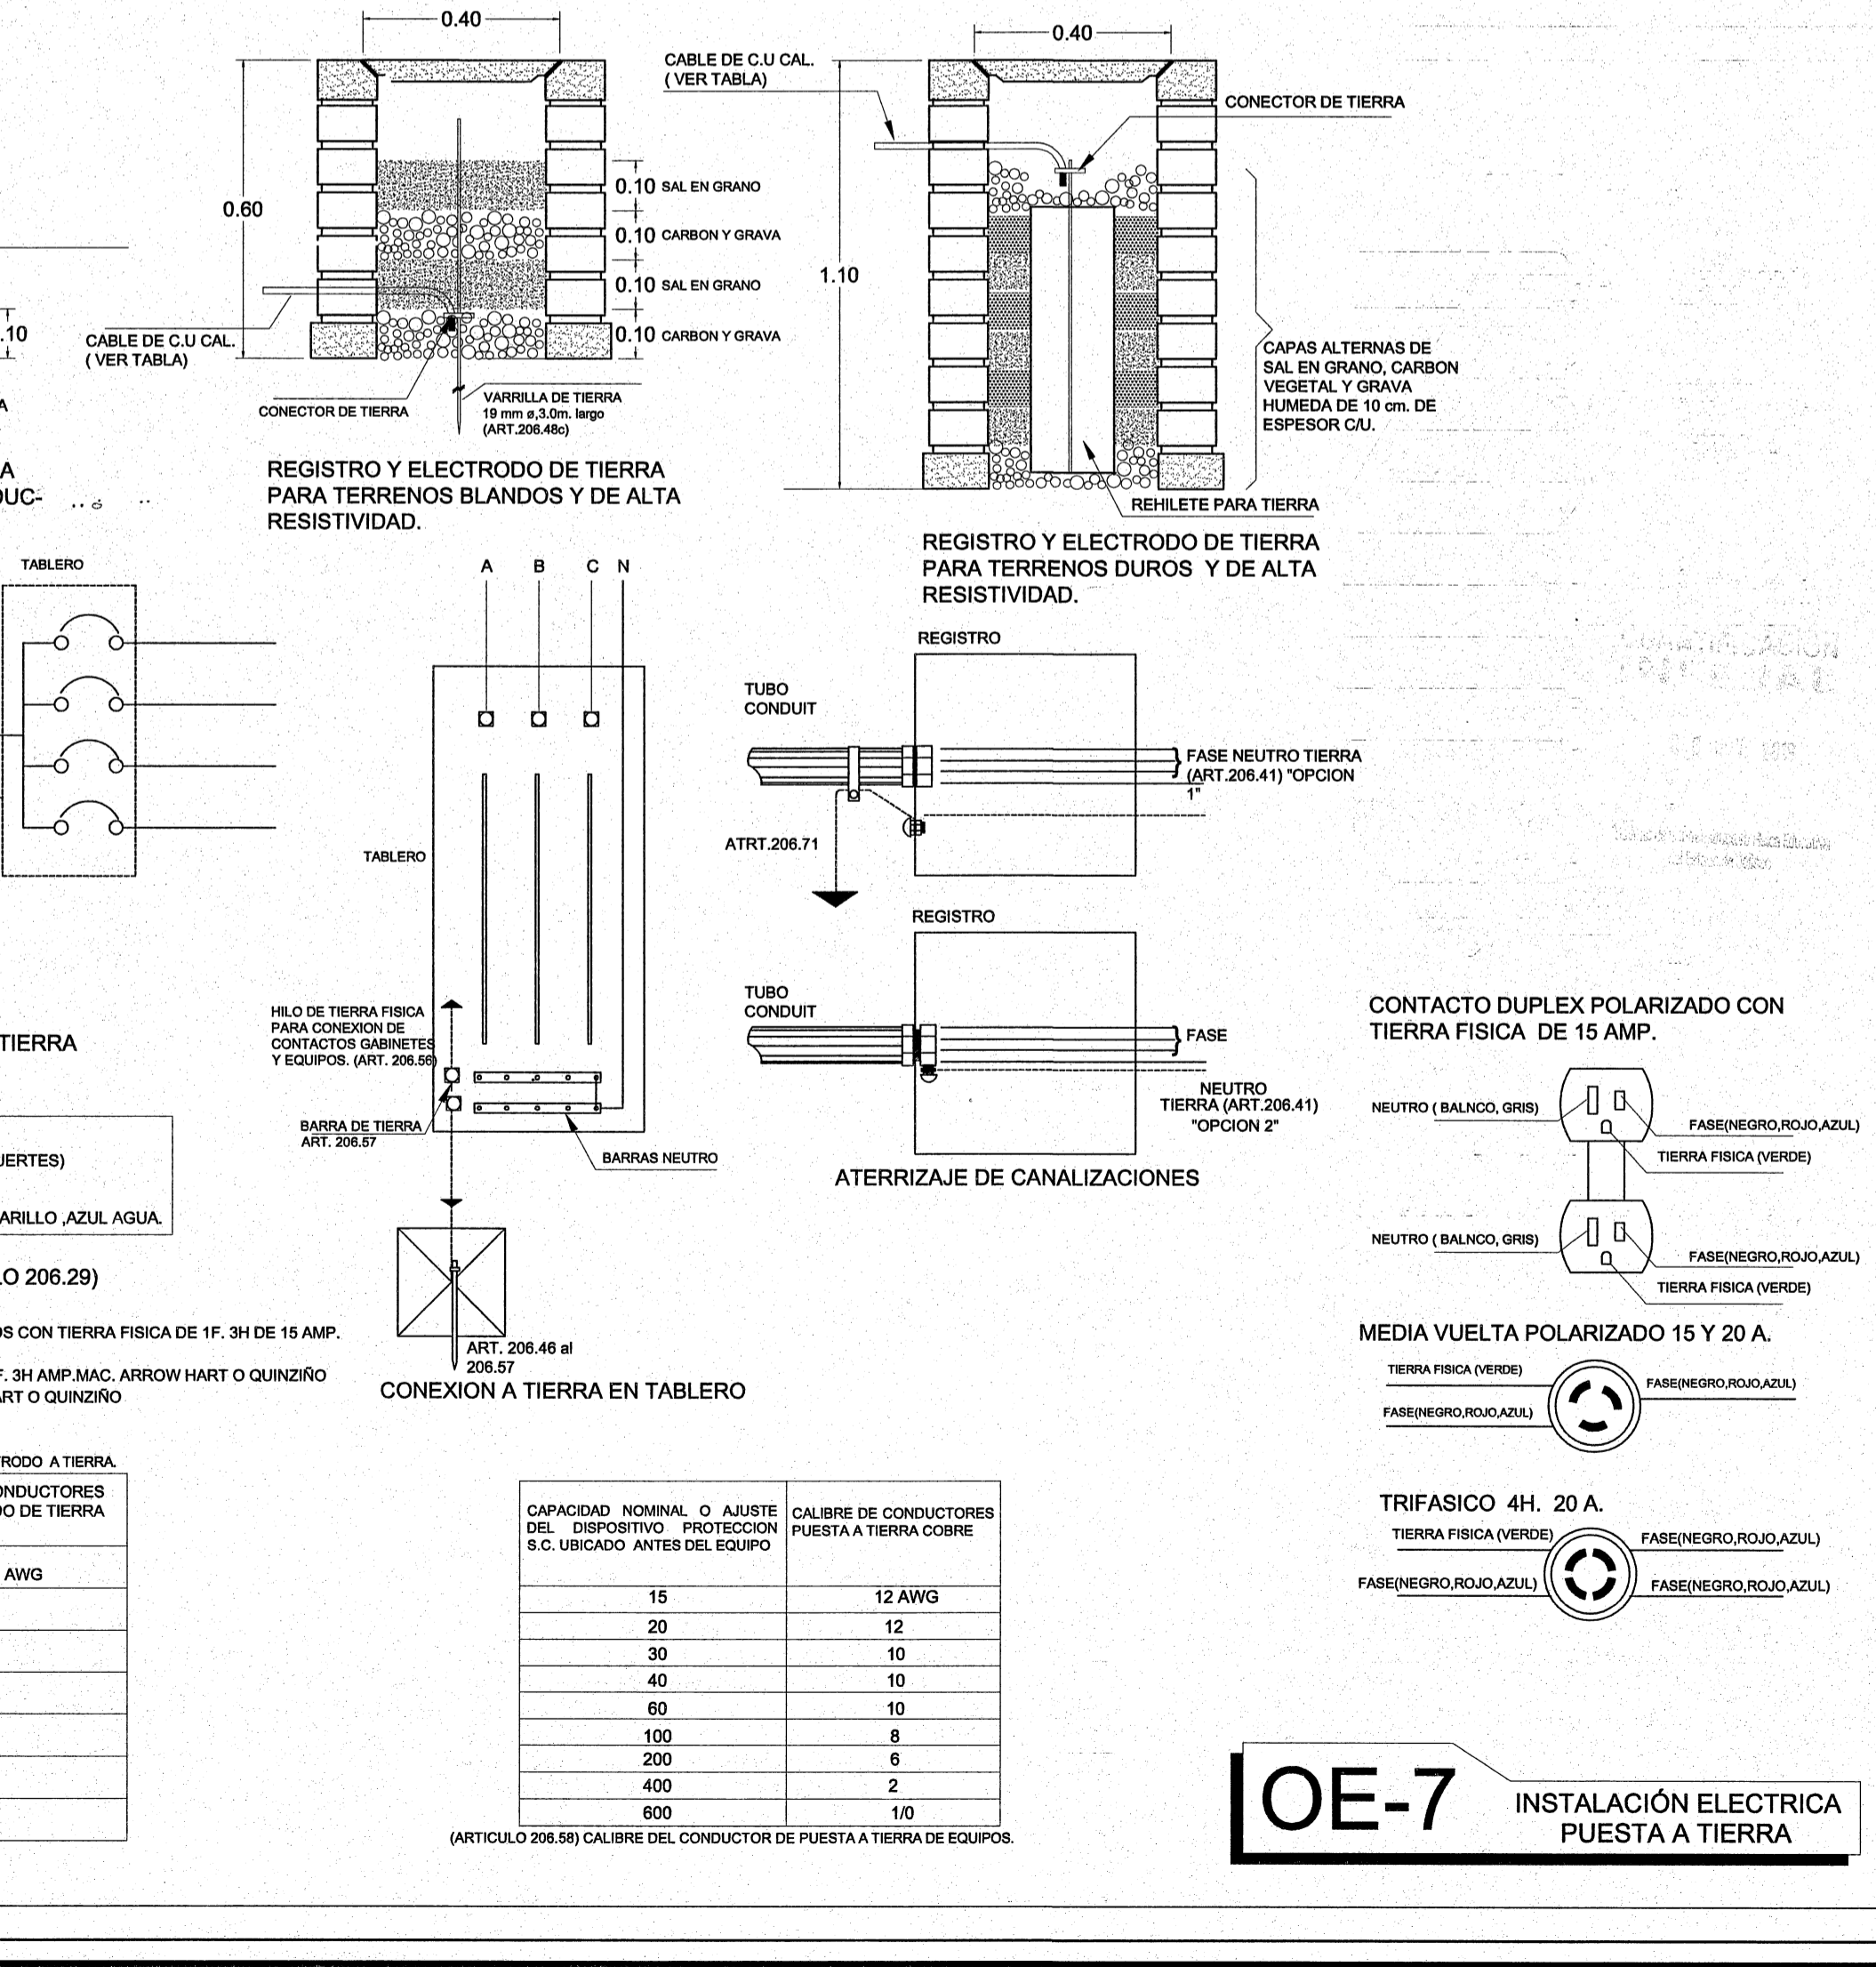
0.40

0.60

0.10 SAL EN GRANO
0.10 CARBON Y GRAVA
0.10 SAL EN GRANO
0.10 CARBON Y GRAVA

.10

CABLE DE C.U CAL. ( VER TABLA)

A

CONECTOR DE TIERRA

VARRILLA DE TIERRA 19 mm ø,3.0m. largo (ART.206.48c)

REGISTRO Y ELECTRODO DE TIERRA PARA TERRENOS BLANDOS Y DE ALTA RESISTIVIDAD.

A
DUC-

0.40

CABLE DE C.U CAL. ( VER TABLA)

CONECTOR DE TIERRA

1.10

CAPAS ALTERNAS DE SAL EN GRANO, CARBON VEGETAL Y GRAVA HUMEDA DE 10 cm. DE ESPESOR C/U.

REHILETE PARA TIERRA

REGISTRO Y ELECTRODO DE TIERRA PARA TERRENOS DUROS Y DE ALTA RESISTIVIDAD.

TABLERO

A B C N

TABLERO

HILO DE TIERRA FISICA PARA CONEXION DE CONTACTOS GABINETES Y EQUIPOS. (ART. 206.56)

BARRA DE TIERRA ART. 206.57

BARRAS NEUTRO

ART. 206.46 al 206.57

CONEXION A TIERRA EN TABLERO

REGISTRO

TUBO CONDUIT

FASE NEUTRO TIERRA (ART.206.41) "OPCION 1"

ATRT.206.71

REGISTRO

TUBO CONDUIT

FASE

NEUTRO TIERRA (ART.206.41) "OPCION 2"

ATERRIZAJE DE CANALIZACIONES

TIERRA

UERTES)

ARILLO ,AZUL AGUA.

LO 206.29)

OS CON TIERRA FISICA DE 1F. 3H DE 15 AMP.

F. 3H AMP.MAC. ARROW HART O QUINZIÑO
ART O QUINZIÑO

RODO A TIERRA.

| ONDUCTORES DO DE TIERRA |
|---|
| AWG |
| |
| |
| |
| |
| |
| |

| CAPACIDAD NOMINAL O AJUSTE DEL DISPOSITIVO PROTECCION S.C. UBICADO ANTES DEL EQUIPO | CALIBRE DE CONDUCTORES PUESTA A TIERRA COBRE |
|---|---|
| 15 | 12 AWG |
| 20 | 12 |
| 30 | 10 |
| 40 | 10 |
| 60 | 10 |
| 100 | 8 |
| 200 | 6 |
| 400 | 2 |
| 600 | 1/0 |

(ARTICULO 206.58) CALIBRE DEL CONDUCTOR DE PUESTA A TIERRA DE EQUIPOS.

CONTACTO DUPLEX POLARIZADO CON TIERRA FISICA DE 15 AMP.

NEUTRO ( BALNCO, GRIS)
FASE(NEGRO,ROJO,AZUL)
TIERRA FISICA (VERDE)
NEUTRO ( BALNCO, GRIS)
FASE(NEGRO,ROJO,AZUL)
TIERRA FISICA (VERDE)

MEDIA VUELTA POLARIZADO 15 Y 20 A.

TIERRA FISICA (VERDE)
FASE(NEGRO,ROJO,AZUL)
FASE(NEGRO,ROJO,AZUL)

TRIFASICO 4H. 20 A.

TIERRA FISICA (VERDE)
FASE(NEGRO,ROJO,AZUL)
FASE(NEGRO,ROJO,AZUL)
FASE(NEGRO,ROJO,AZUL)

OE-7

INSTALACIÓN ELECTRICA PUESTA A TIERRA